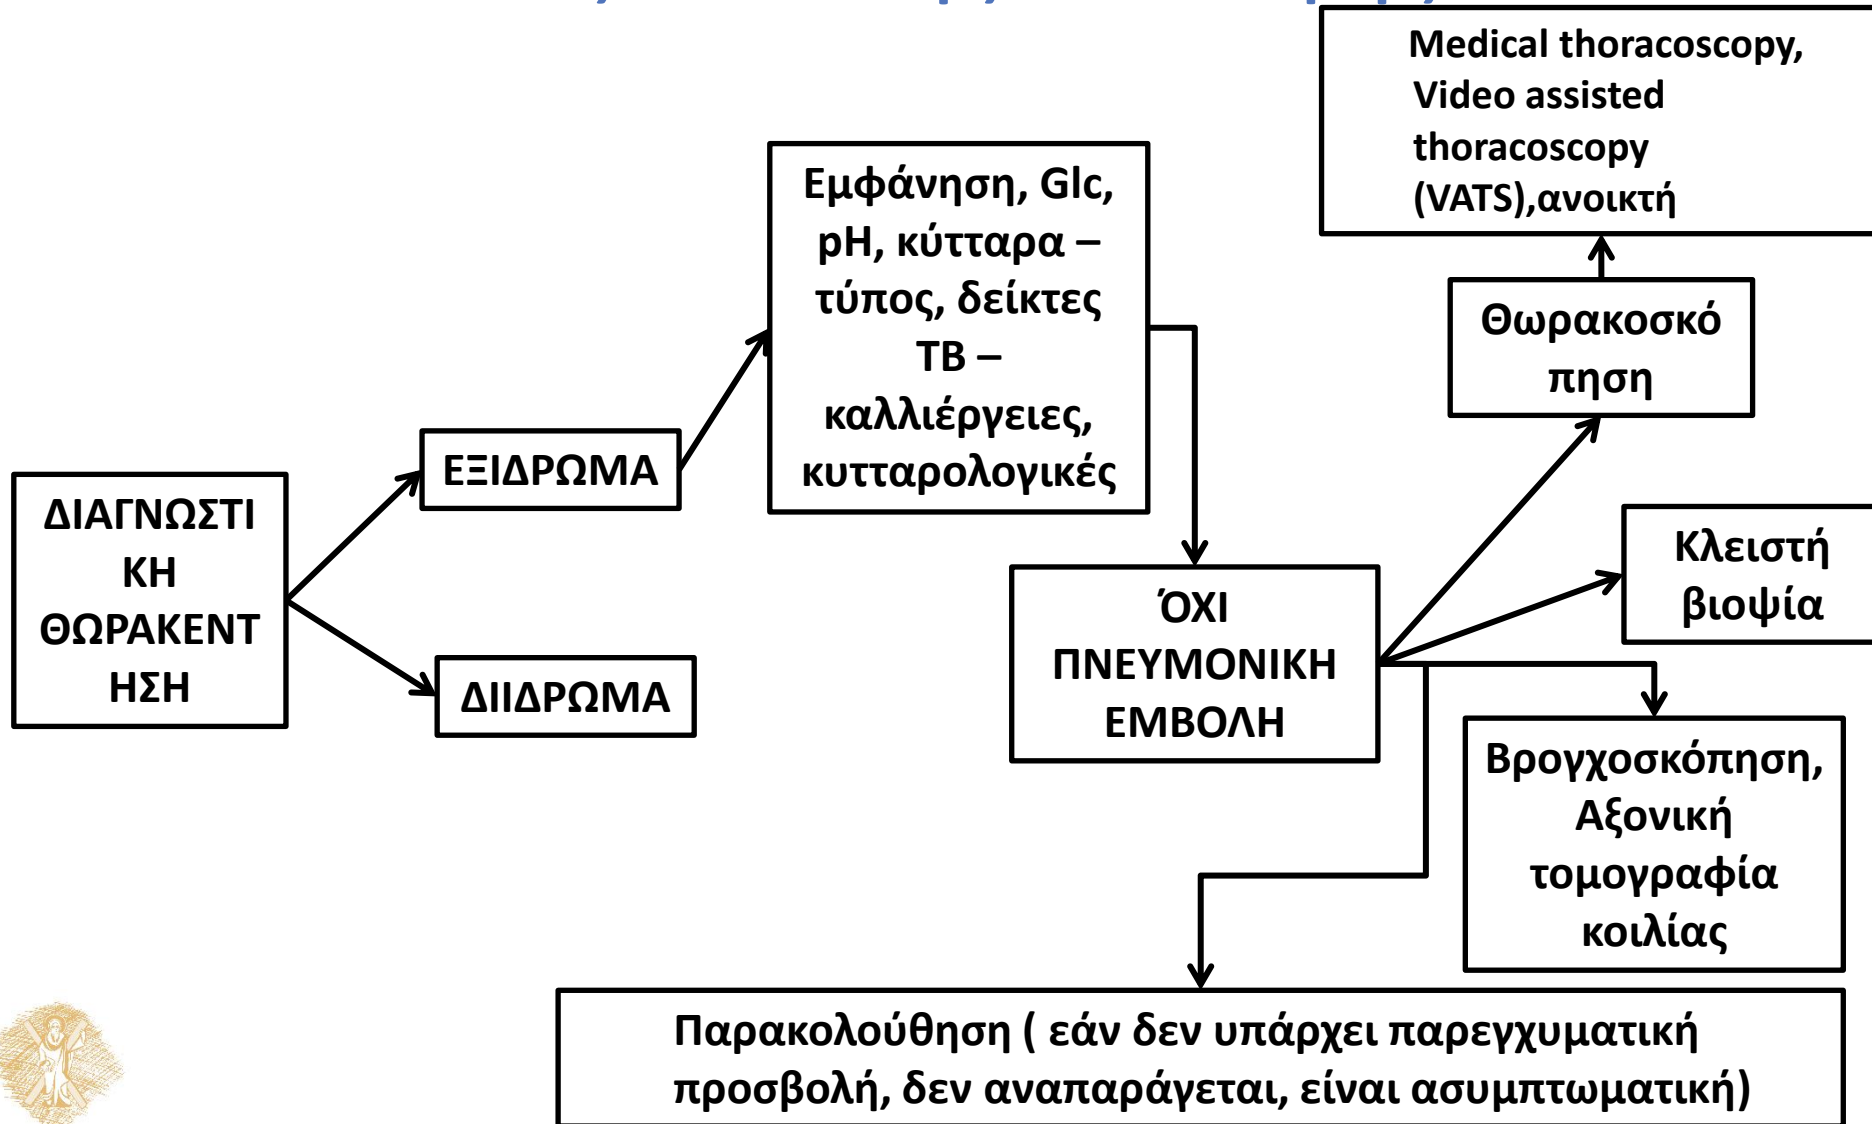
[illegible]

ΔΙΑΓΝΩΣΤΙΚΗ ΘΩΡΑΚΕΝΤΗΣΗ

ΕΞΙΔΡΩΜΑ

ΔΙΙΔΡΩΜΑ

Εμφάνηση, Glc, pH, κύτταρα – τύπος, δείκτες TB – καλλιέργειες, κυτταρολογικές

ΌΧΙ ΠΝΕΥΜΟΝΙΚΗ ΕΜΒΟΛΗ

Medical thoracoscopy, Video assisted thoracoscopy (VATS),ανοικτή

Θωρακοσκόπηση

Κλειστή βιοψία

Βρογχοσκόπηση, Αξονική τομογραφία κοιλίας

Παρακολούθηση ( εάν δεν υπάρχει παρεγχυματική προσβολή, δεν αναπαράγεται, είναι ασυμπτωματική)